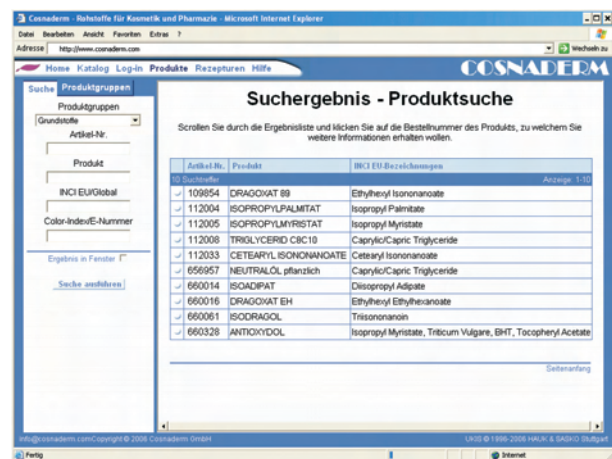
Cosnaderm - Rohstoffe für Kosmetik und Pharmazie - Microsoft Internet Explorer

Datei Bearbeiten Ansicht Favoriten Extras ?

Adresse http://www.cosnaderm.com Wechseln zu

Home Katalog Log-in Produkte Rezepturen Hilfe

COSNADERM

Suche Produktgruppen

Produktgruppen

Grundstoffe

Artikel-Nr.

Produkt

INCI EU/Global

Color-Index/E-Nummer

Ergebnis in Fenster

Suche ausführen

Suchergebnis - Produktsuche

Scrollen Sie durch die Ergebnisliste und klicken Sie auf die Bestellnummer des Produkts, zu welchem Sie weitere Informationen erhalten wollen.

| Artikel-Nr. | Produkt | INCI EU-Bezeichnungen |
|---|---|---|
| 10 Suchtreffer | | Anzeige 1-10 |
| 109854 | DRAGOXAT 89 | Ethylhexyl Isononanoate |
| 112004 | ISOPROPYLPALMITAT | Isopropyl Palmitate |
| 112005 | ISOPROPYLMYRISTAT | Isopropyl Myristate |
| 112008 | TRIGLYCERID C8C10 | Caprylic/Capric Triglyceride |
| 112033 | CETEARYL ISONONANOATE | Cetearyl Isononanoate |
| 656957 | NEUTRALÖL pflanzlich | Caprylic/Capric Triglyceride |
| 660014 | ISOADIPAT | Diisopropyl Adipate |
| 660016 | DRAGOXAT EH | Ethylhexyl Ethylhexanoate |
| 660061 | ISODRAGOL | Triisononanoin |
| 660328 | ANTIOXYDOL | Isopropyl Myristate, Triticum Vulgare, BHT, Tocopheryl Acetate |

Seitenanfang

info@cosnaderm.comCopyright © 2006 Cosnaderm GmbH

UKIS © 1996-2006 HAUK & SASKO Stuttgart

Fertig

Internet